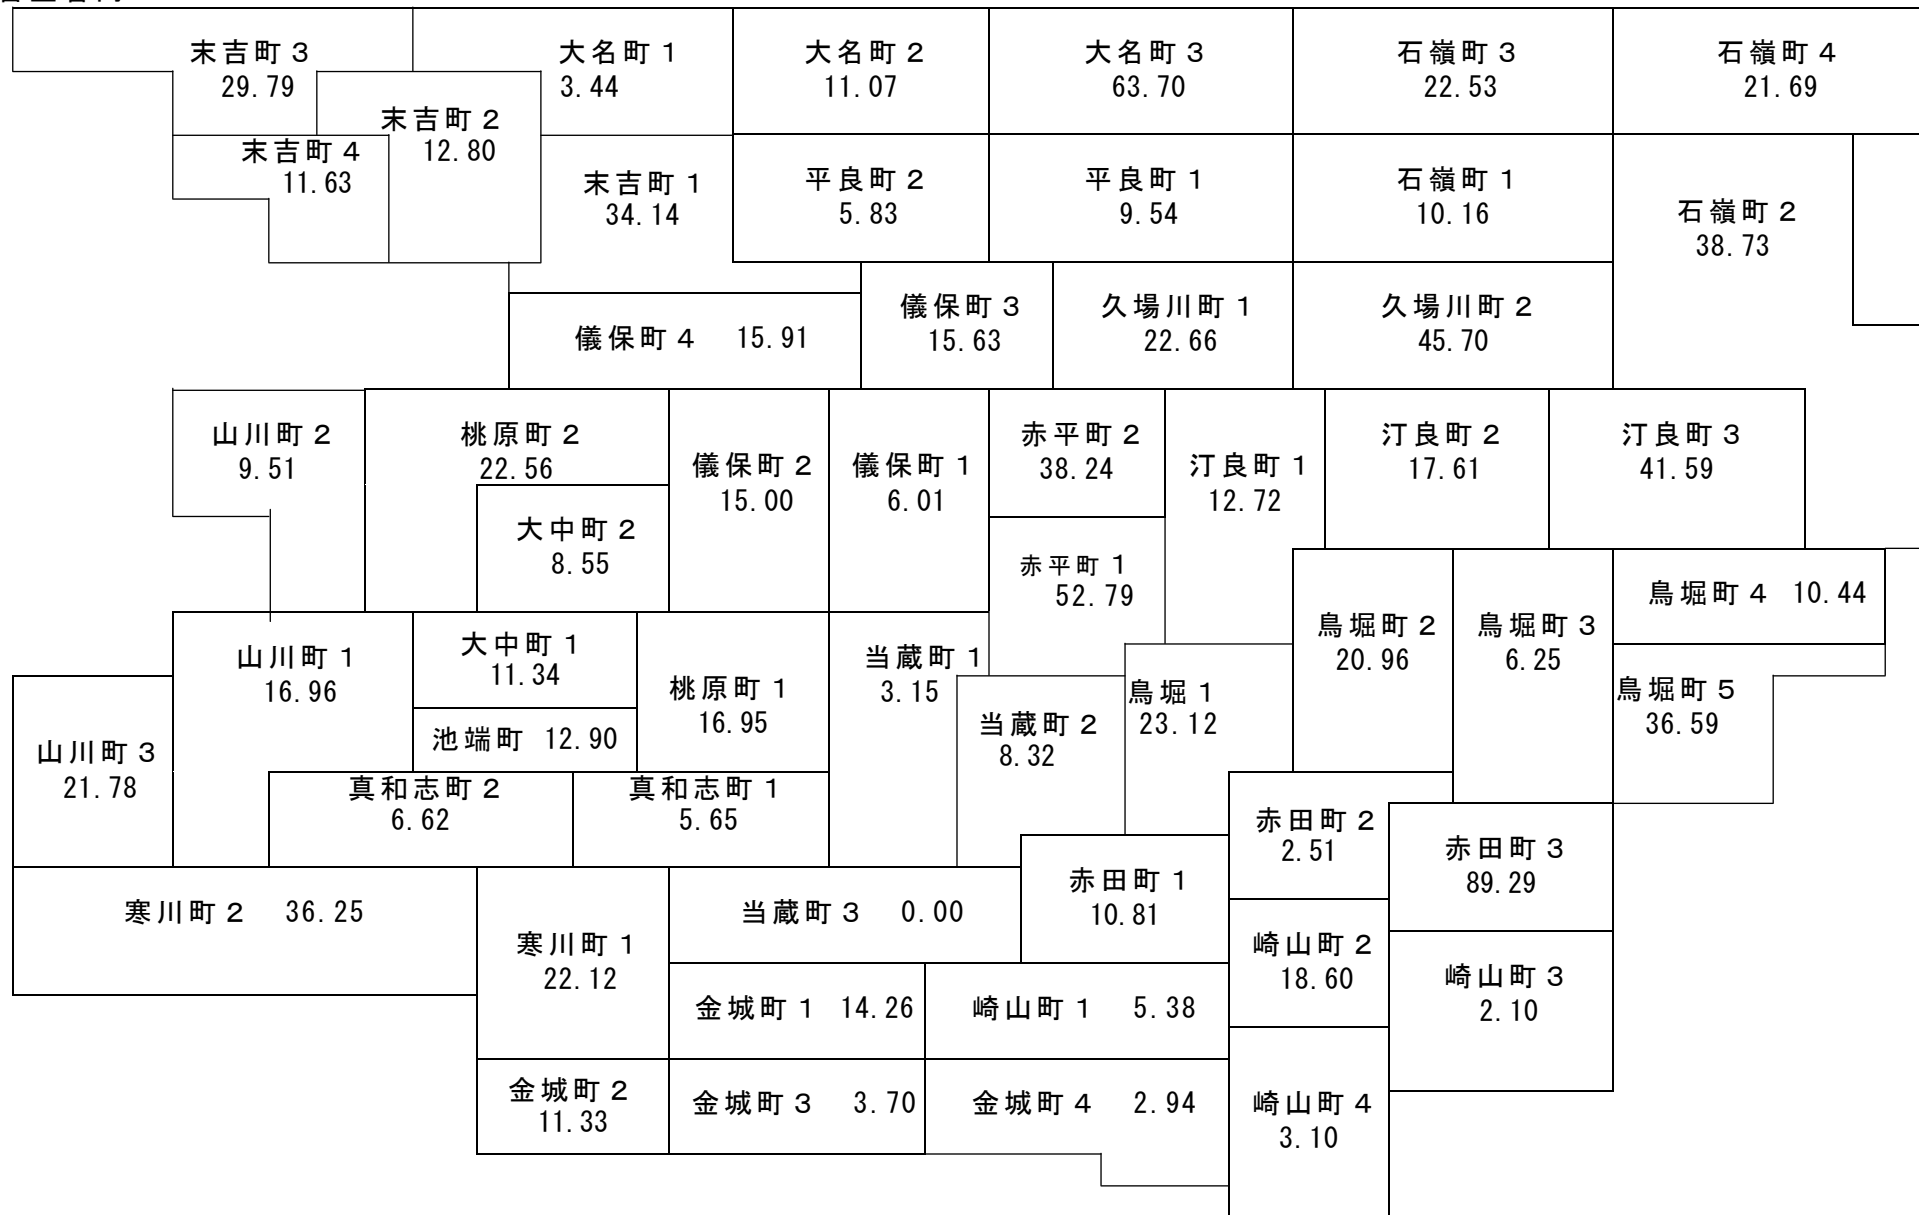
末吉町３
29.79

大名町１
3.44

大名町２
11.07

大名町３
63.70

石嶺町３
22.53

石嶺町４
21.69

末吉町２
12.80

末吉町４
11.63

末吉町１
34.14

平良町２
5.83

平良町１
9.54

石嶺町１
10.16

石嶺町２
38.73

儀保町４　15.91

儀保町３
15.63

久場川町１
22.66

久場川町２
45.70

山川町２
9.51

桃原町２
22.56

儀保町２
15.00

儀保町１
6.01

赤平町２
38.24

汀良町１
12.72

汀良町２
17.61

汀良町３
41.59

大中町２
8.55

赤平町１
52.79

鳥堀町４　10.44

鳥堀町２
20.96

鳥堀町３
6.25

山川町１
16.96

大中町１
11.34

桃原町１
16.95

当蔵町１
3.15

鳥堀１
23.12

鳥堀町５
36.59

池端町　12.90

当蔵町２
8.32

山川町３
21.78

真和志町２
6.62

真和志町１
5.65

赤田町２
2.51

赤田町３
89.29

赤田町１
10.81

寒川町２　36.25

当蔵町３　0.00

寒川町１
22.12

崎山町２
18.60

崎山町３
2.10

金城町１　14.26

崎山町１　5.38

金城町２
11.33

金城町３　3.70

金城町４　2.94

崎山町４
3.10